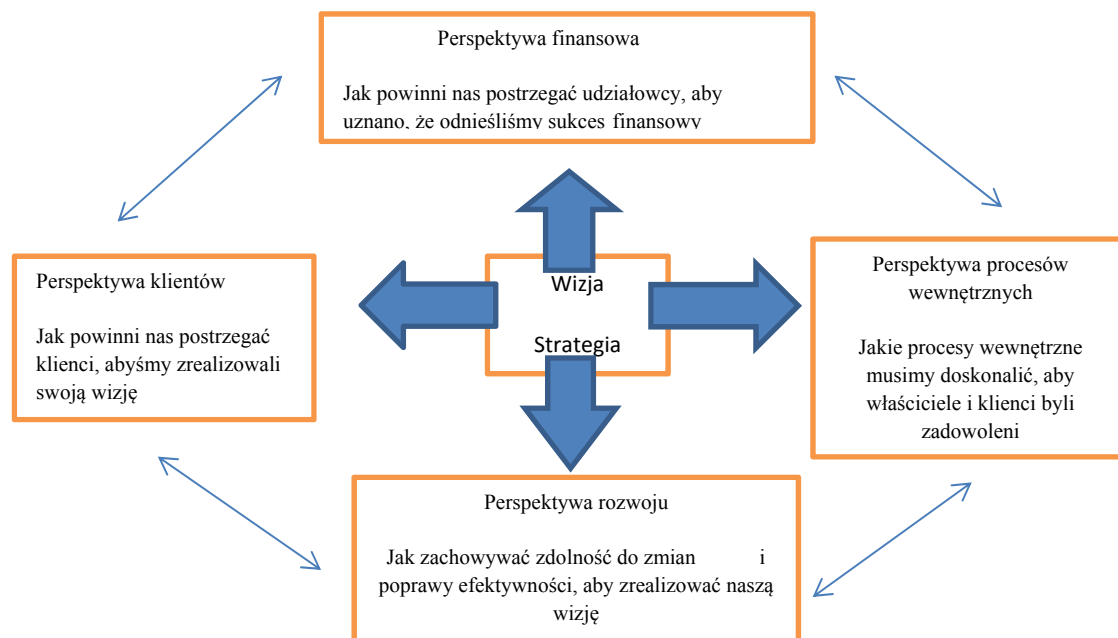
Perspektywa finansowa

Jak powinni nas postrzegać udziałowcy, aby uznano, że odnieśliśmy sukces finansowy

Perspektywa klientów

Jak powinni nas postrzegać klienci, abyśmy zrealizowali swoją wizję

Wizja

Strategia

Perspektywa procesów wewnętrznych

Jakie procesy wewnętrzne musimy doskonalić, aby właściciele i klienci byli zadowoleni

Perspektywa rozwoju

Jak zachowywać zdolność do zmian i poprawy efektywności, aby zrealizować naszą wizję